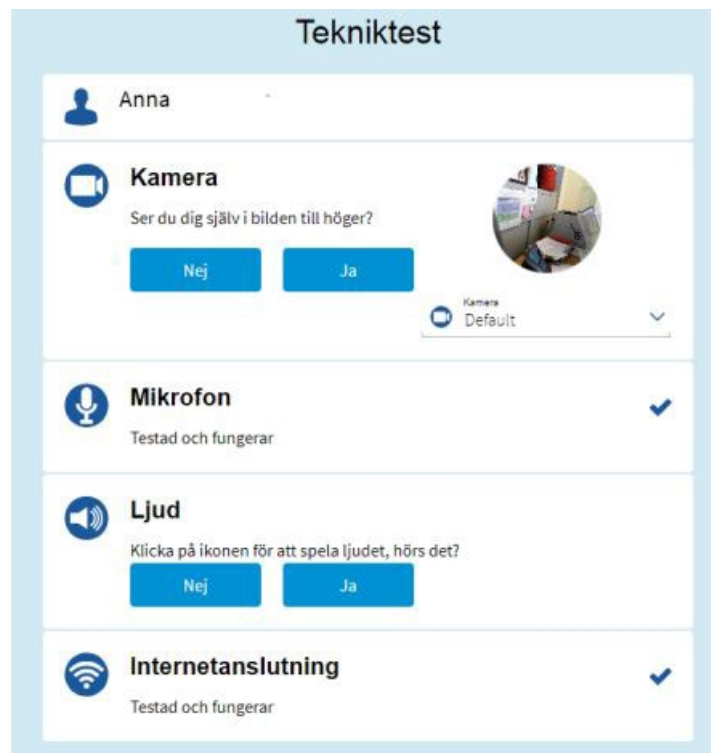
Tekniktest

Anna

Kamera

Ser du dig själv i bilden till höger?

Nej Ja

Kamera
Default

Mikrofon

Testad och fungerar

Ljud

Klicka på ikonen för att spela ljudet, hörs det?

Nej Ja

Internetanslutning

Testad och fungerar